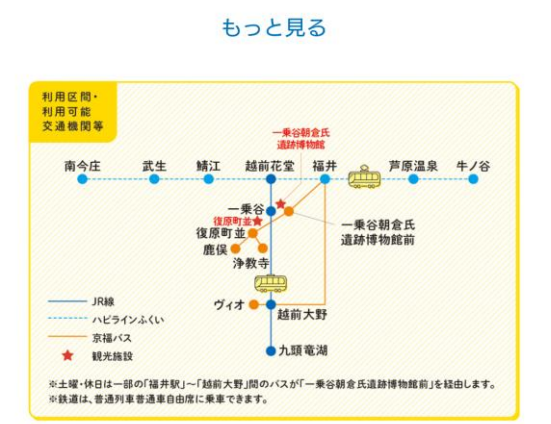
もっと見る

利用区間・利用可能交通機関等

一乗谷朝倉氏遺跡博物館

南今庄 武生 鯖江 越前花堂 福井 芦原温泉 牛ノ谷

一乗谷

復原町並

復原町並

鹿俣

浄教寺

一乗谷朝倉氏遺跡博物館前

ヴィオ

越前大野

九頭竜湖

JR線

ハピラインふくい

京福バス

観光施設

※土曜・休日は一部の「福井駅」~「越前大野」間のバスが「一乗谷朝倉氏遺跡博物館前」を経由します。
※鉄道は、普通列車普通車自由席に乗車できます。